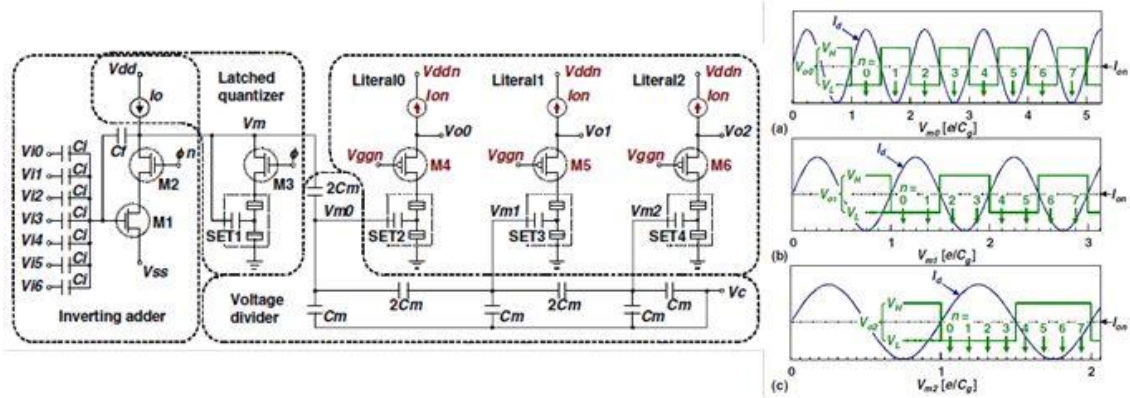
Vdd
Io
Latched quantizer
Vm
Literal0
Vddn
Ion
Vo0
Literal1
Vddn
Ion
Vo1
Literal2
Vddn
Ion
Vo2
Cf
$\phi n$
$\phi$
Vi0
Vi1
Vi2
Vi3
Vi4
Vi5
Vi6
Ci
Ci
Ci
Ci
Ci
Ci
Ci
M2
M1
M3
Vss
SET1
2Cm
Vm0
Vggn
M4
SET2
Vm1
Vggn
M5
SET3
Vm2
Vggn
M6
SET4
Inverting adder
Voltage divider
Cm
2Cm
Cm
2Cm
Cm
Cm
Vc

$I_d$
$V_H$
$V_{o0}$
$V_L$
n =
0 1 2 3 4 5 6 7
$I_{on}$
0 1 2 3 4 5
$V_{m0}$ [e/$C_g$]
(a)

$I_d$
$V_H$
$V_{o1}$
$V_L$
n =
0 1 2 3 4 5 6 7
$I_{on}$
0 1 2 3
$V_{m1}$ [e/$C_g$]
(b)

$I_d$
$V_H$
$V_{o2}$
$V_L$
n =
0 1 2 3 4 5 6 7
$I_{on}$
0 1 2
$V_{m2}$ [e/$C_g$]
(c)